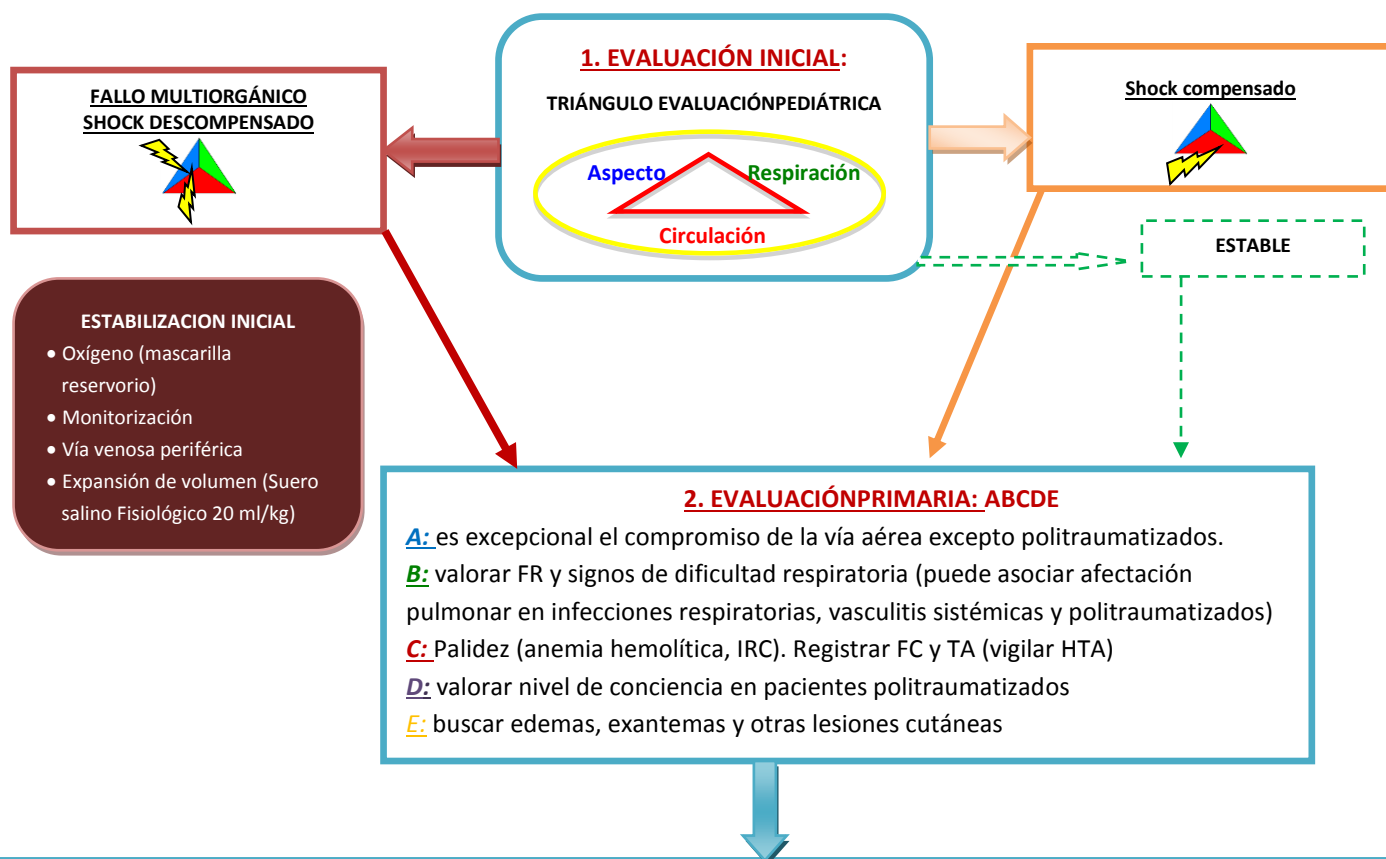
FALLO MULTIORGÁNICO
SHOCK DESCOMPENSADO

1. EVALUACIÓN INICIAL:

TRIÁNGULO EVALUACIÓNPEDIÁTRICA

Aspecto

Respiración

Circulación

Shock compensado

ESTABLE

ESTABILIZACION INICIAL

- Oxígeno (mascarilla reservorio)
- Monitorización
- Vía venosa periférica
- Expansión de volumen (Suero salino Fisiológico 20 ml/kg)

2. EVALUACIÓNPRIMARIA: ABCDE

A: es excepcional el compromiso de la vía aérea excepto politraumatizados.
B: valorar FR y signos de dificultad respiratoria (puede asociar afectación pulmonar en infecciones respiratorias, vasculitis sistémicas y politraumatizados)
C: Palidez (anemia hemolítica, IRC). Registrar FC y TA (vigilar HTA)
D: valorar nivel de conciencia en pacientes politraumatizados
E: buscar edemas, exantemas y otras lesiones cutáneas